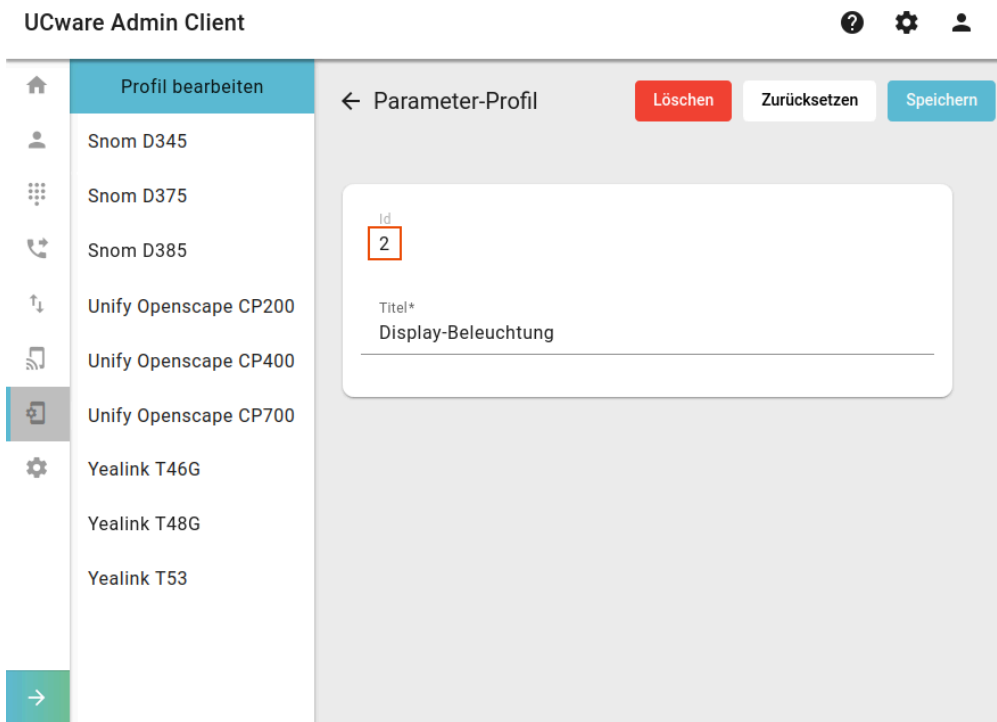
UCware Admin Client

Profil bearbeiten

Snom D345

Snom D375

Snom D385

Unify Openscape CP200

Unify Openscape CP400

Unify Openscape CP700

Yealink T46G

Yealink T48G

Yealink T53

← Parameter-Profil

Löschen

Zurücksetzen

Speichern

Id

2

Titel*

Display-Beleuchtung